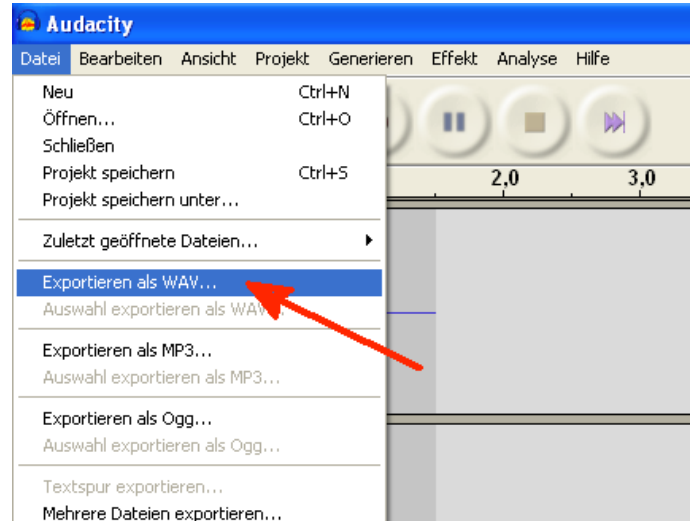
Audacity

Datei Bearbeiten Ansicht Projekt Generieren Effekt Analyse Hilfe

Neu Ctrl+N
Öffnen... Ctrl+O
Schließen
Projekt speichern Ctrl+S
Projekt speichern unter...

Zuletzt geöffnete Dateien...

Exportieren als WAV...
Auswahl exportieren als WAV...

Exportieren als MP3...
Auswahl exportieren als MP3...

Exportieren als Ogg...
Auswahl exportieren als Ogg...

Textspur exportieren...
Mehrere Dateien exportieren...

2,0 3,0